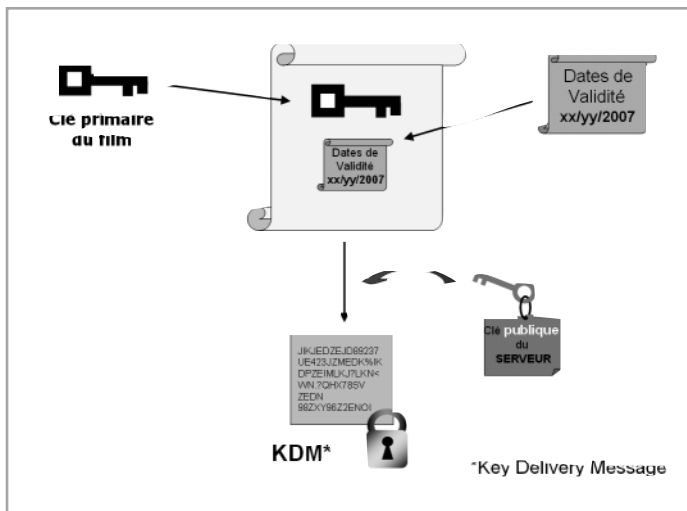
Clé primaire du film

Dates de Validité xx/yy/2007

Dates de Validité xx/yy/2007

JIKJEDZEJD88237 UE423JZMEDK%K DPZEIMLKJ?LKN< WN.?QHX785V ZEDN 98ZXY98Z2ENOI

Clé publique du SERVEUR

KDM*

*Key Delivery Message